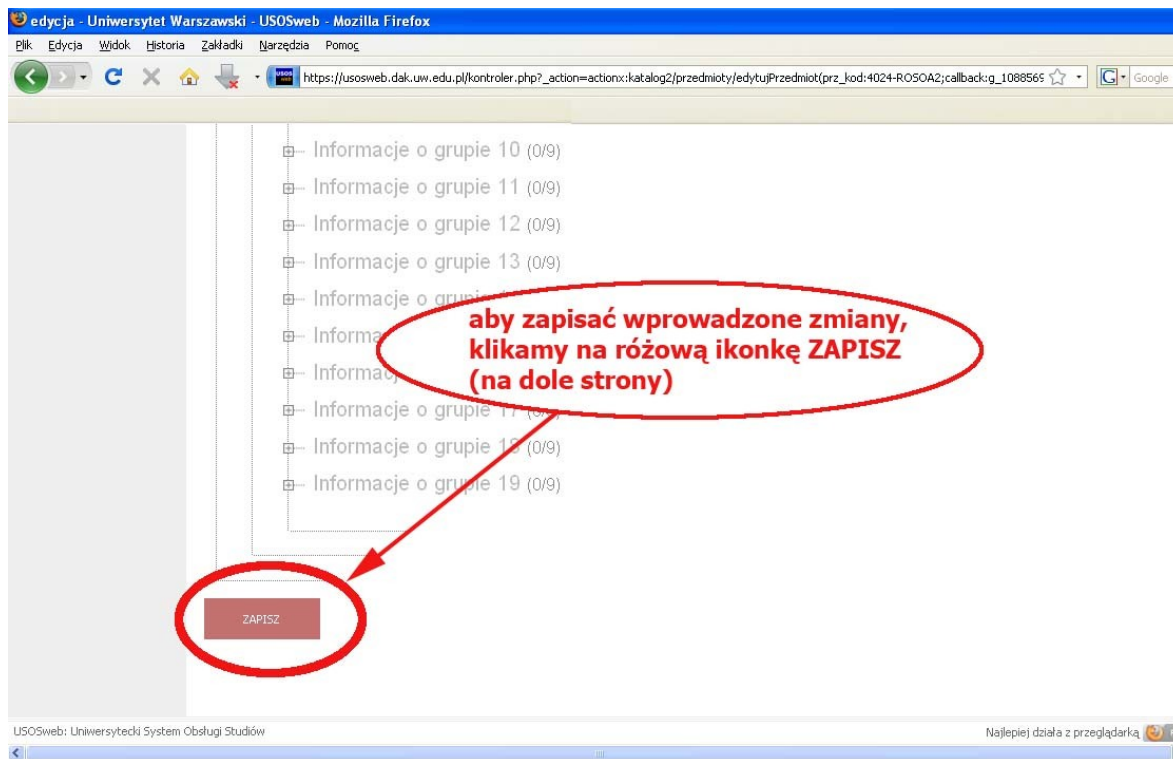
edycja - Uniwersytet Warszawski - USOSweb - Mozilla Firefox

Plik Edycja Widok Historia Zakładki Narzędzia Pomoc

https://usosweb.dak.uw.edu.pl/kontroler.php?_action=actionx:katalog2/przedmioty/edytujPrzedmiot(prz_kod:4024-ROSOA2;callback:g_1088569

Google

Informacje o grupie 10 (0/9)
Informacje o grupie 11 (0/9)
Informacje o grupie 12 (0/9)
Informacje o grupie 13 (0/9)
Informacje o grup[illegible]
Informa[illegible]
Informac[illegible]
Informacje o grupie 17 ([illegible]
Informacje o grupie 1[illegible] (0/9)
Informacje o grupie 19 (0/9)

aby zapisać wprowadzone zmiany, klikamy na różową ikonkę ZAPISZ (na dole strony)

ZAPISZ

USOSweb: Uniwersytecki System Obsługi Studiów

Najlepiej działa z przeglądarką